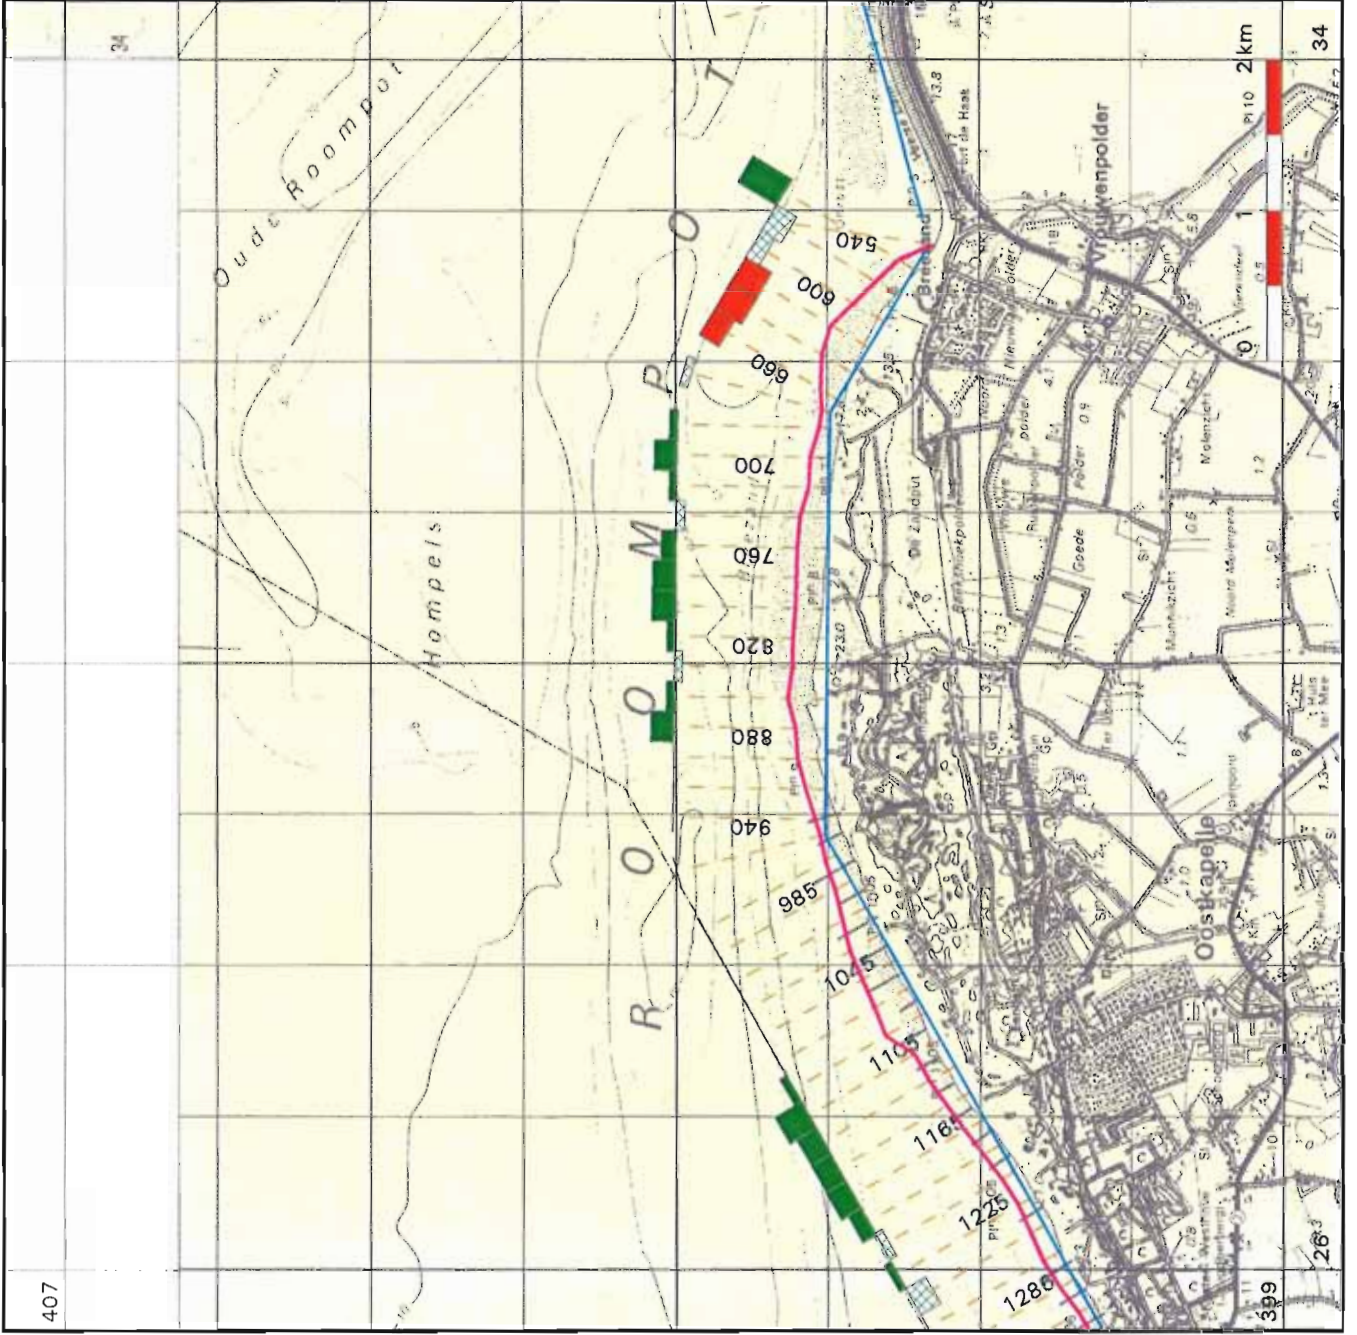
34
34
2km
1
0
Oude Roompot
R O O M P O T
Hompels
540
600
660
700
760
820
880
940
985
1045
1105
1165
1225
1286
Vrouwenpolder
Breezand
Oostkapelle
De Zandput
Goede
Molenzicht
Noord Mariapolder
Huis ter Mee
13.8
23.0
407
399
26